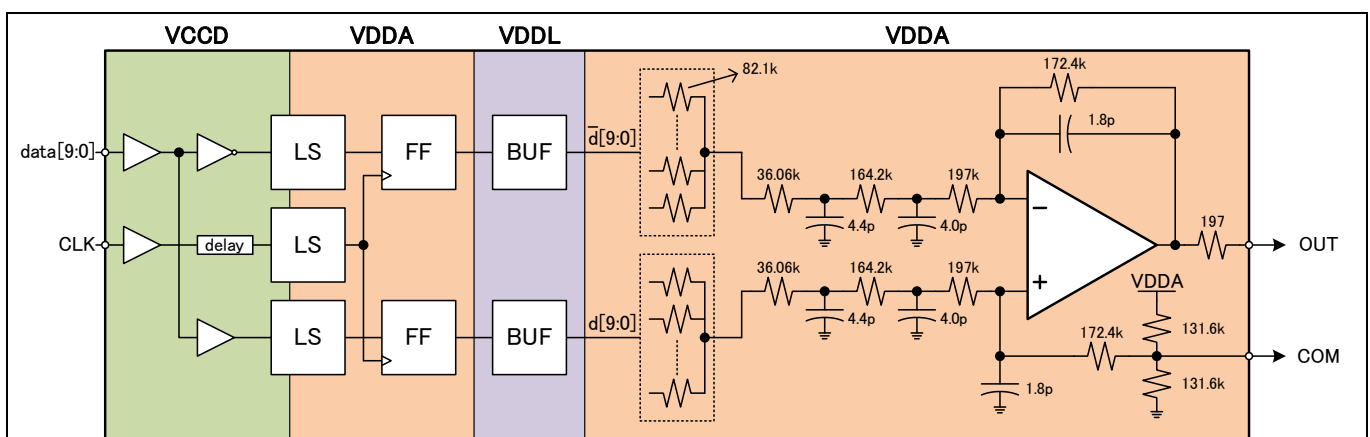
VCCD VDDA VDDL VDDA

data[9:0]
CLK
delay
LS
LS
LS
FF
FF
BUF
BUF
$\bar{d}[9:0]$
d[9:0]
82.1k
36.06k
164.2k
197k
4.4p
4.0p
36.06k
164.2k
197k
4.4p
4.0p
172.4k
1.8p
−
+
197
OUT
VDDA
131.6k
172.4k
131.6k
COM
1.8p